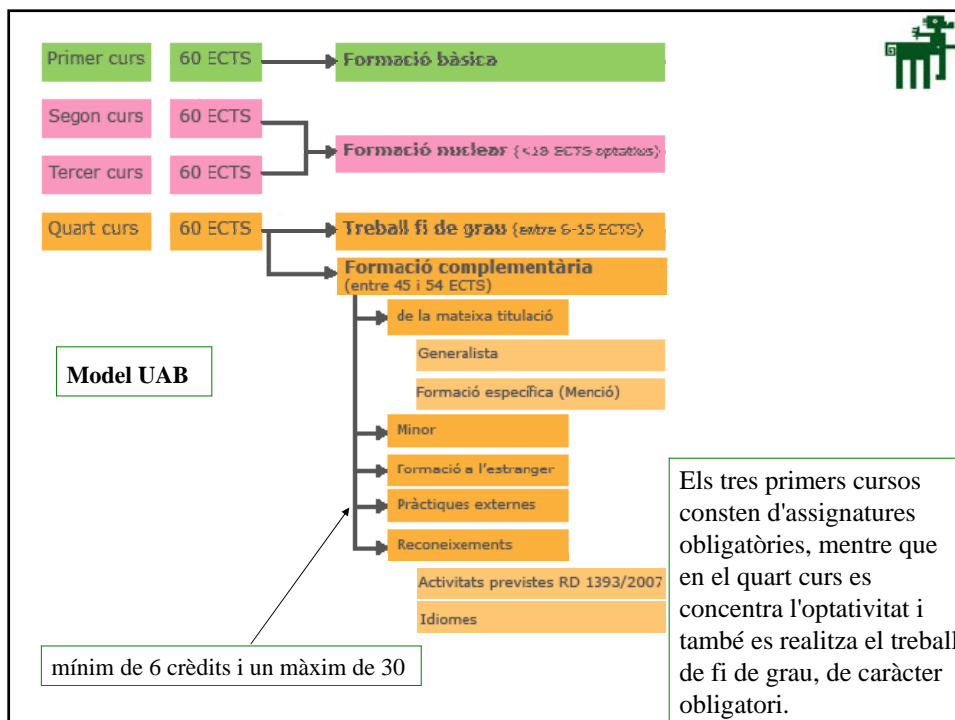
Primer curs

60 ECTS

Formació bàsica

Segon curs

60 ECTS

Tercer curs

60 ECTS

Formació nuclear (<18 ECTS optatius)

Quart curs

60 ECTS

Treball fi de grau (entre 6-15 ECTS)

Formació complementària (entre 45 i 54 ECTS)

de la mateixa titulació

Generalista

Formació específica (Menció)

Minor

Formació a l'estranger

Pràctiques externes

Reconeixements

Activitats previstes RD 1393/2007

Idiomes

Model UAB

mínim de 6 crèdits i un màxim de 30

Els tres primers cursos consten d'assignatures obligatòries, mentre que en el quart curs es concentra l'optativitat i també es realitza el treball de fi de grau, de caràcter obligatori.